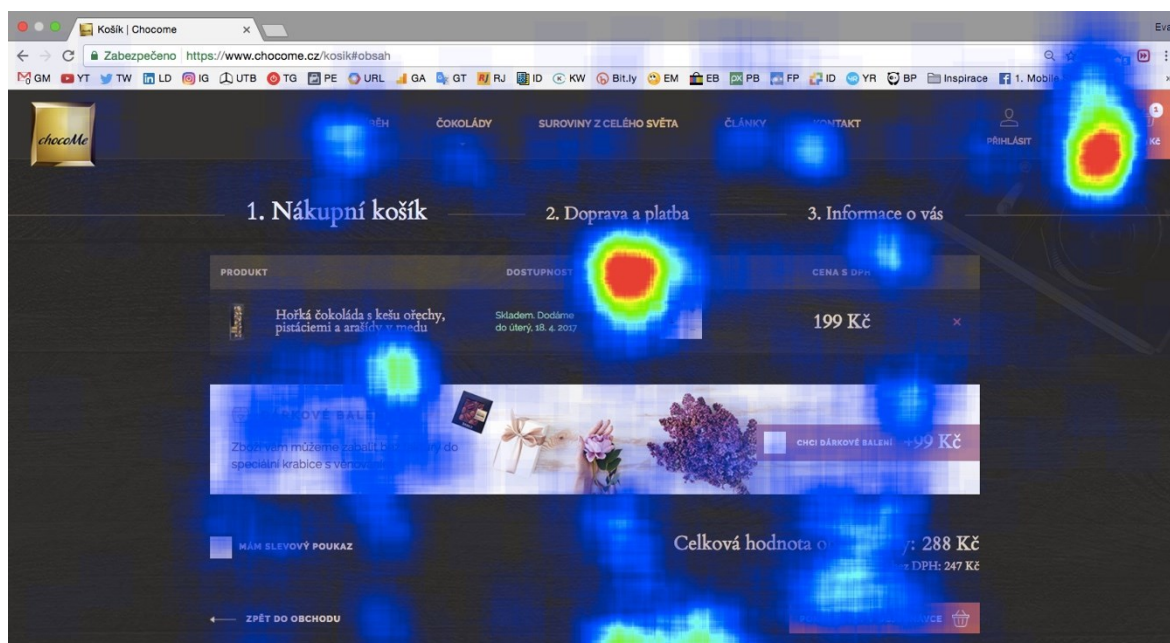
Košík | Chocome

Eva

Zabezpečeno https://www.chocome.cz/kosik#obsah

GM YT TW LD IG UTB TG PE URL GA GT RJ ID KW Bit.ly EM EB PB FP ID YR BP Inspirace 1. Mobile

chocoMe

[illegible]RĚH ČOKOLÁDY SUROVINY Z CELÉHO SVĚTA ČLÁNKY KONTAKT PŘIHLÁSIT

1. Nákupní košík 2. Doprava a platba 3. Informace o vás

PRODUKT DOSTUPNOST CENA S DPH

Hořká čokoláda s kešu ořechy, pistáciemi a arašídy v medu

Skladem. Dodáme do úterý, 18. 4. 2017

199 Kč

×

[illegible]OVÉ BALE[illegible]

Zboží vám můžeme zabalit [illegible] do speciální krabice s věno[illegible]

CHCI DÁRKOVÉ BALENÍ +99 Kč

MÁM SLEVOVÝ POUKAZ

Celková hodnota o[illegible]: 288 Kč

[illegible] DPH: 247 Kč

ZPĚT DO OBCHODU

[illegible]CE